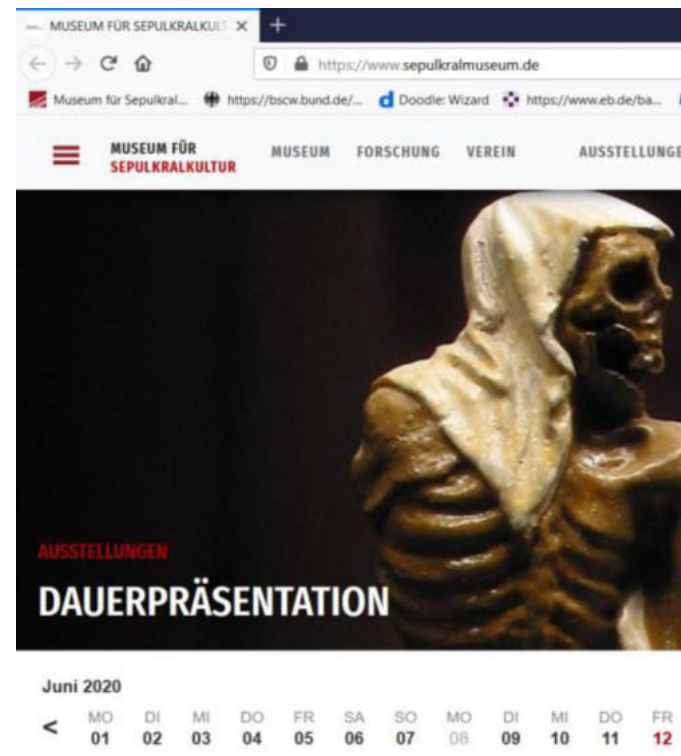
MUSEUM FÜR SEPULKRALKULT ×
+
https://www.sepulkralmuseum.de
Museum für Sepulkral...
https://bscw.bund.de/...
Doodle: Wizard
https://www.eb.de/ba...

MUSEUM FÜR SEPULKRALKULTUR
MUSEUM FORSCHUNG VEREIN AUSSTELLUNGE

AUSSTELLUNGEN
DAUERPRÄSENTATION

Juni 2020

<

| MO | DI | MI | DO | FR | SA | SO | MO | DI | MI | DO | FR |
|---|---|---|---|---|---|---|---|---|---|---|---|
| 01 | 02 | 03 | 04 | 05 | 06 | 07 | 08 | 09 | 10 | 11 | 12 |